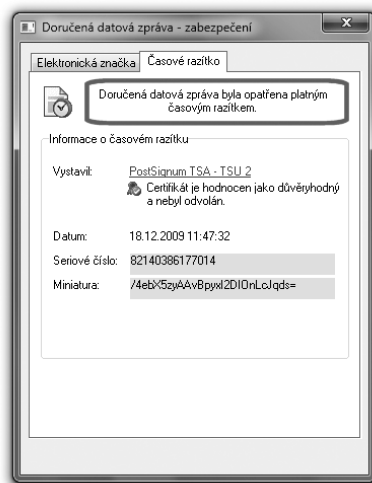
Doručená datová zpráva - zabezpečení

Elektronická značka | Časové razítko

Doručená datová zpráva byla opatřena platným časovým razítkem.

Informace o časovém razítku

Vystavil: PostSignum TSA - TSU 2

Certifikát je hodnocen jako důvěryhodný a nebyl odvolán.

Datum: 18.12.2009 11:47:32

Seriové číslo: 82140386177014

Miniatura: /4ebX5zyAAvBpyxI2DIOnLcJqds=